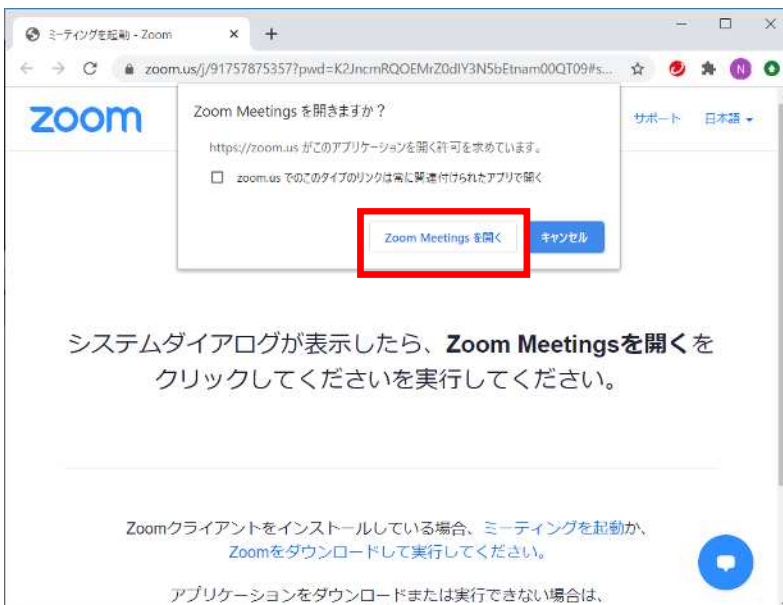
ミーティングを起動 - Zoom ×
+
zoom.us/j/91757875357?pwd=K2JncmRQOEMrZ0dlY3N5bEtnam00QT09#s...
N
zoom
サポート 日本語

Zoom Meetings を開きますか？

https://zoom.us がこのアプリケーションを開く許可を求めています。

zoom.us でのこのタイプのリンクは常に関連付けられたアプリで開く

Zoom Meetings を開く
キャンセル

システムダイアログが表示したら、**Zoom Meetingsを開く**をクリックしてくださいを実行してください。

Zoomクライアントをインストールしている場合、ミーティングを起動か、Zoomをダウンロードして実行してください。

アプリケーションをダウンロードまたは実行できない場合は、